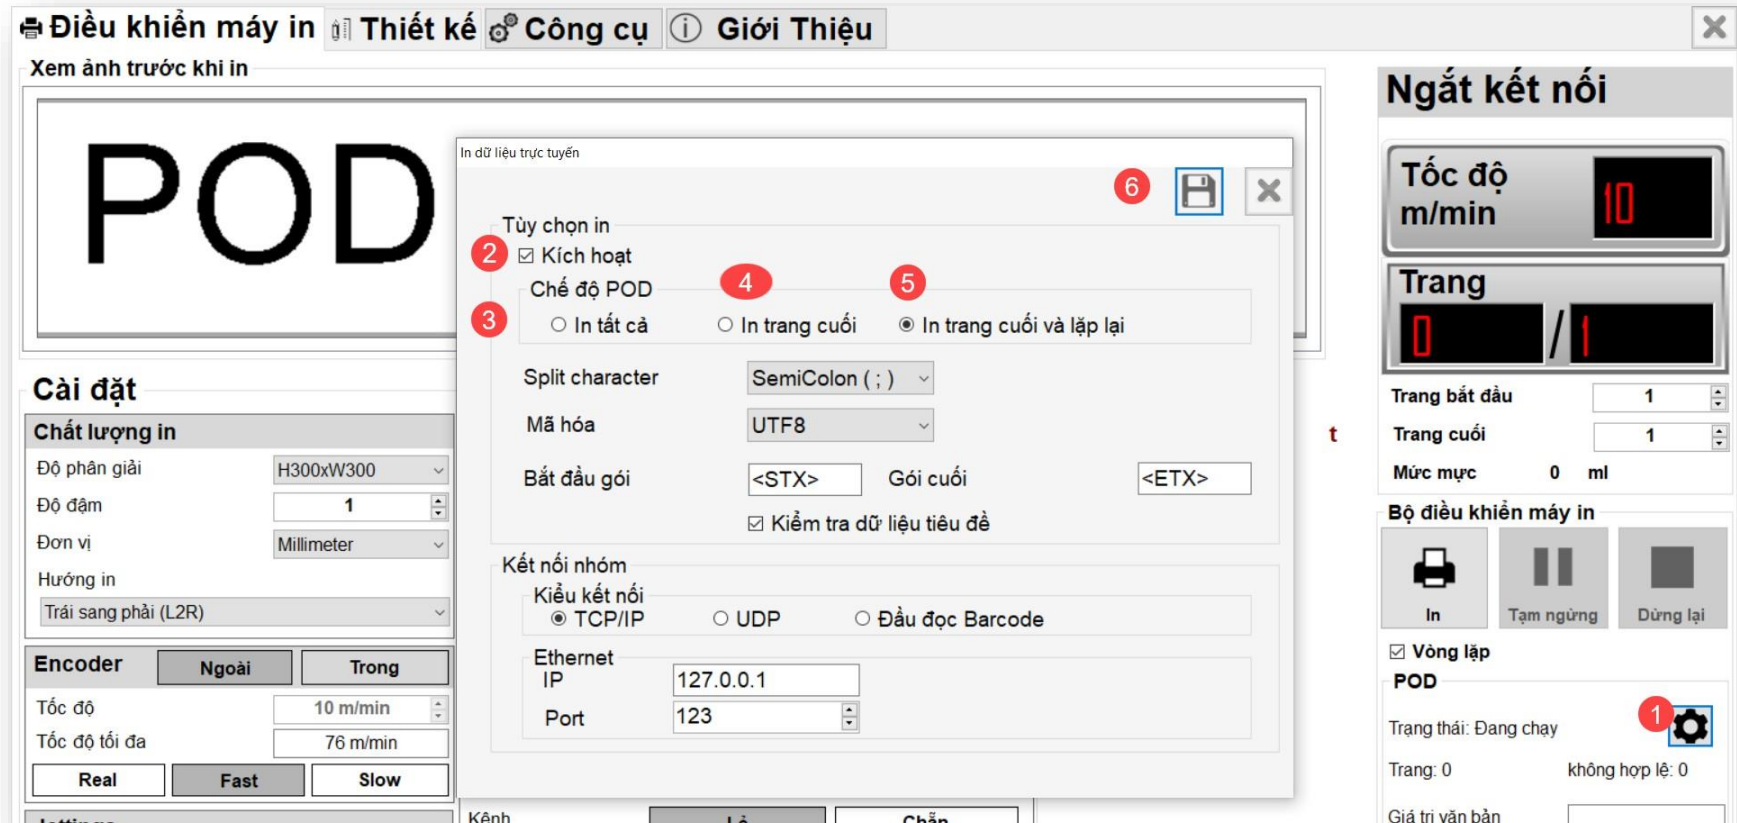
Điều khiển máy in | Thiết kế | Công cụ | Giới Thiệu

Xem ảnh trước khi in

POD

Cài đặt

Chất lượng in

Độ phân giải H300xW300

Độ đậm 1

Đơn vị Millimeter

Hướng in

Trái sang phải (L2R)

Encoder Ngoài Trong

Tốc độ 10 m/min

Tốc độ tối đa 76 m/min

Real Fast Slow

In dữ liệu trực tuyến

6

Tùy chọn in

2 ☑ Kích hoạt

Chế độ POD

3 ○ In tất cả

4 ○ In trang cuối

5 ◉ In trang cuối và lặp lại

Split character SemiColon ( ; )

Mã hóa UTF8

Bắt đầu gói <STX> Gói cuối <ETX>

☑ Kiểm tra dữ liệu tiêu đề

Kết nối nhóm

Kiểu kết nối

◉ TCP/IP ○ UDP ○ Đầu đọc Barcode

Ethernet

IP 127.0.0.1

Port 123

Kênh Lẻ Chẵn

t

Ngắt kết nối

Tốc độ m/min 10

Trang 0 / 1

Trang bắt đầu 1

Trang cuối 1

Mức mực 0 ml

Bộ điều khiển máy in

In Tạm ngừng Dừng lại

☑ Vòng lặp

POD

Trạng thái: Đang chạy 1

Trang: 0 không hợp lệ: 0

Giá trị văn bản